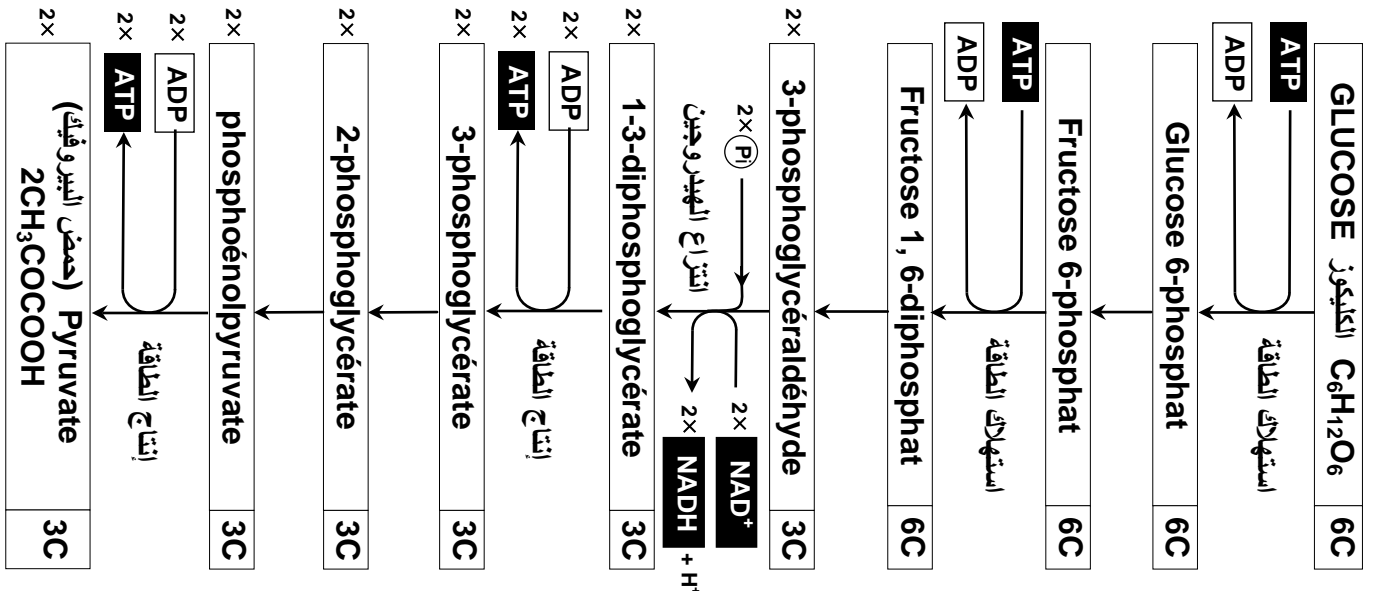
GLUCOSE الغليكوز $C_6H_{12}O_6$ 6C

ATP
ADP
استهلاك الطاقة

Glucose 6-phosphat 6C

ATP
ADP
استهلاك الطاقة

Fructose 6-phosphat 6C

Fructose 1, 6-diphosphat 6C

2× 3-phosphoglycéraldéhyde 3C

2× Pi
انتزاع الهيدروجين
2× $NAD^+$
2× NADH + $H^+$

2× 1-3-diphosphoglycérate 3C

2× ADP
2× ATP
إنتاج الطاقة

2× 3-phosphoglycérate 3C

2× 2-phosphoglycérate 3C

2× phosphoénolpyruvate 3C

2× ADP
2× ATP
إنتاج الطاقة

2× Pyruvate (حمض البيروفيك) $2CH_3COCOOH$ 3C